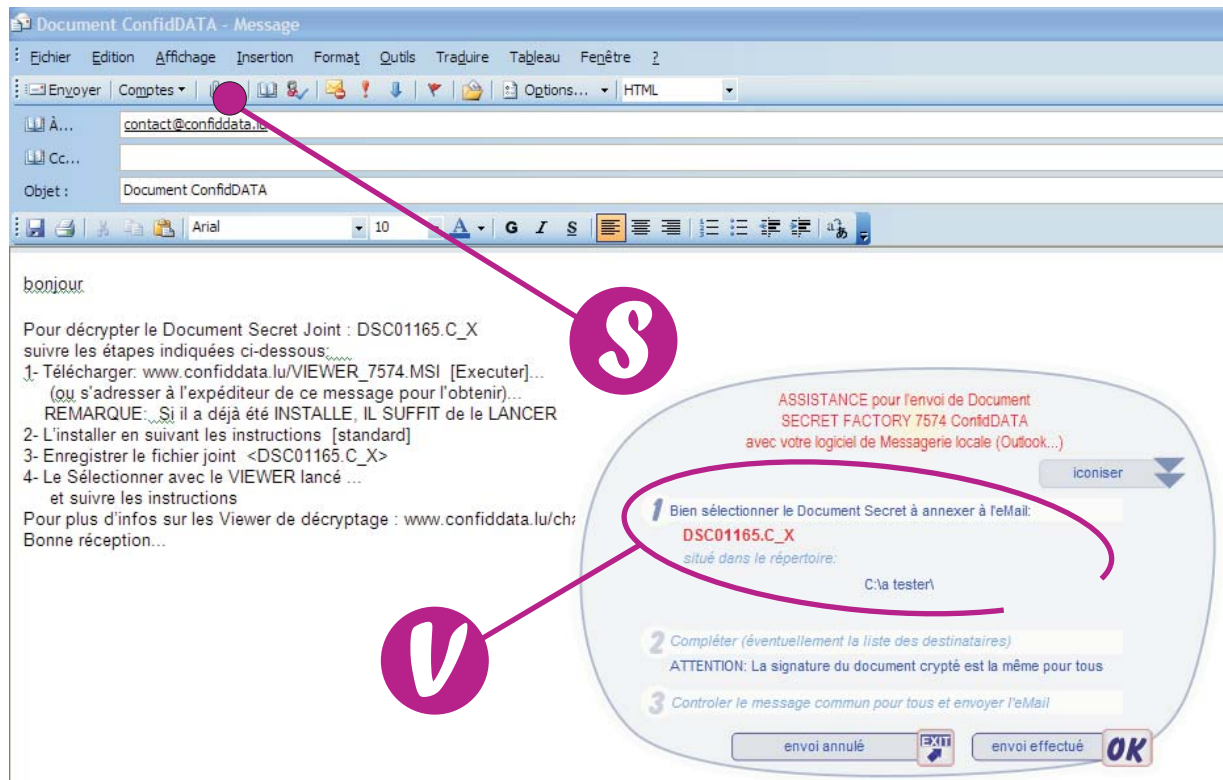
Document ConfidDATA - Message

Fichier Edition Affichage Insertion Format Outils Traduire Tableau Fenêtre ?

Envoyer Comptes Options... HTML

À... contact@confiddata.lu

Cc...

Objet : Document ConfidDATA

Arial 10 G I S

bonjour

Pour décrypter le Document Secret Joint : DSC01165.C_X
suivre les étapes indiquées ci-dessous:
1- Télécharger: www.confiddata.lu/VIEWER_7574.MSI [Executer]...
(ou s'adresser à l'expéditeur de ce message pour l'obtenir)...
REMARQUE: Si il a déjà été INSTALLE, IL SUFFIT de le LANCER
2- L'installer en suivant les instructions [standard]
3- Enregistrer le fichier joint <DSC01165.C_X>
4- Le Sélectionner avec le VIEWER lancé ...
et suivre les instructions
Pour plus d'infos sur les Viewer de décryptage : www.confiddata.lu/cha
Bonne réception...

S

V

ASSISTANCE pour l'envoi de Document
SECRET FACTORY 7574 ConfidDATA
avec votre logiciel de Messagerie locale (Outlook...)

iconiser

1 Bien sélectionner le Document Secret à annexer à l'eMail:
DSC01165.C_X
situé dans le répertoire:
C:\a tester\

2 Compléter (éventuellement la liste des destinataires)
ATTENTION: La signature du document crypté est la même pour tous

3 Controler le message commun pour tous et envoyer l'eMail

envoi annulé EXIT envoi effectué OK